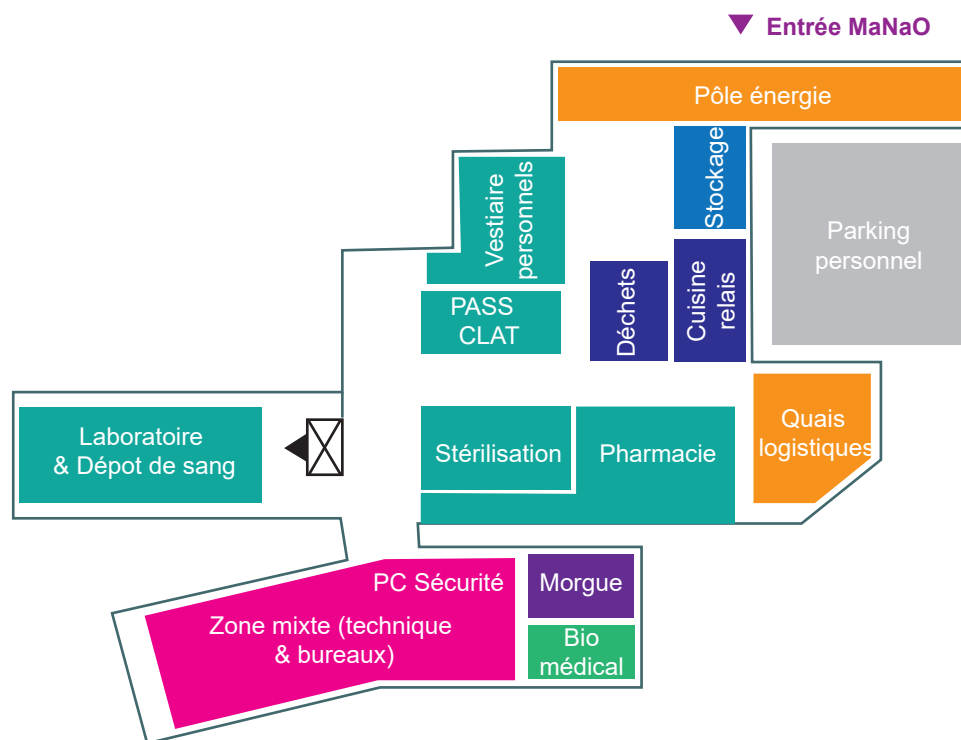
Entrée MaNaO

Pôle énergie

Stockage

Vestiaire personnels

Parking personnel

PASS CLAT

Déchets

Cuisine relais

Laboratoire & Dépot de sang

Stérilisation

Pharmacie

Quais logistiques

PC Sécurité

Morgue

Zone mixte (technique & bureaux)

Bio médical